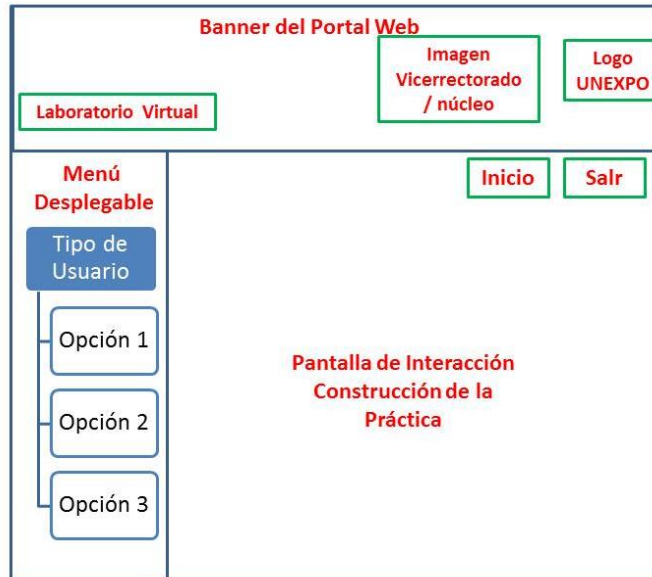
Banner del Portal Web

Imagen Vicerrectorado / núcleo

Logo UNEXPO

Laboratorio Virtual

Menú Desplegable

Inicio

Salr

Tipo de Usuario

Opción 1

Opción 2

Opción 3

Pantalla de Interacción Construcción de la Práctica